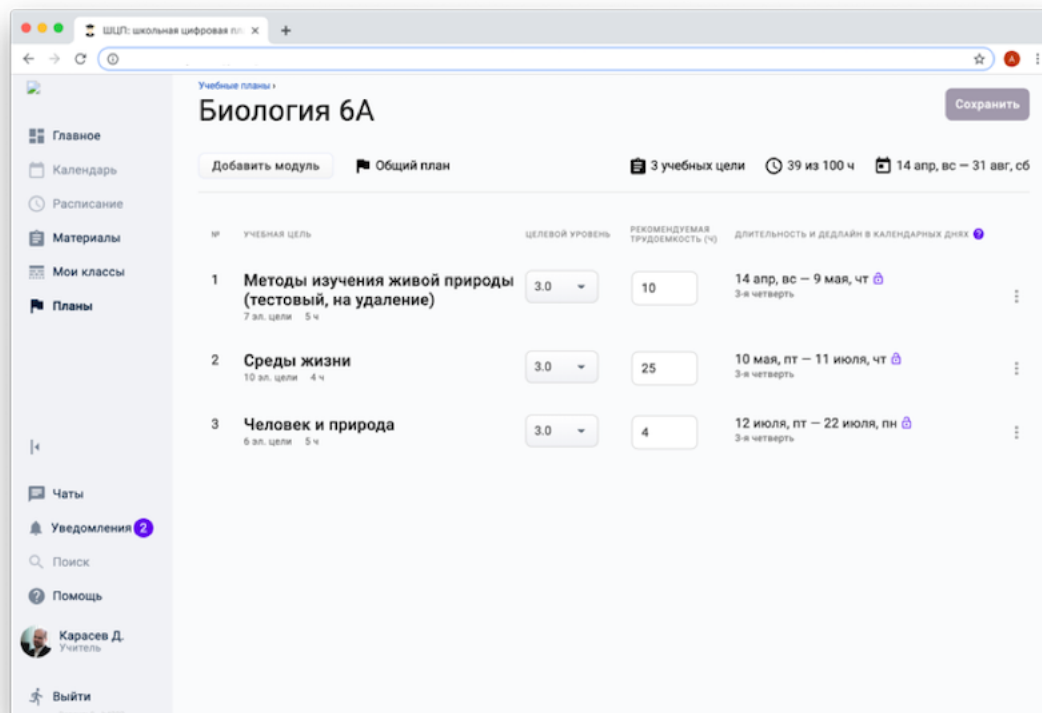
ШЦП: школьная цифровая пл ×
+

A

Главное
Календарь
Расписание
Материалы
Мои классы
Планы

Чаты
Уведомления 2
Поиск
Помощь
Карасев Д.
Учитель
Выйти

Учебные планы ›
Биология 6А
Сохранить

Добавить модуль
Общий план
3 учебных цели
39 из 100 ч
14 апр, вс — 31 авг, сб

| № | УЧЕБНАЯ ЦЕЛЬ | ЦЕЛЕВОЙ УРОВЕНЬ | РЕКОМЕНДУЕМАЯ ТРУДОЕМКОСТЬ (Ч) | ДЛИТЕЛЬНОСТЬ И ДЕДЛАЙН В КАЛЕНДАРНЫХ ДНЯХ |
|---|---|---|---|---|
| 1 | Методы изучения живой природы (тестовый, на удаление) 7 эл. цели 5 ч | 3.0 | 10 | 14 апр, вс — 9 мая, чт 3-я четверть |
| 2 | Среды жизни 10 эл. цели 4 ч | 3.0 | 25 | 10 мая, пт — 11 июля, чт 3-я четверть |
| 3 | Человек и природа 6 эл. цели 5 ч | 3.0 | 4 | 12 июля, пт — 22 июля, пн 3-я четверть |